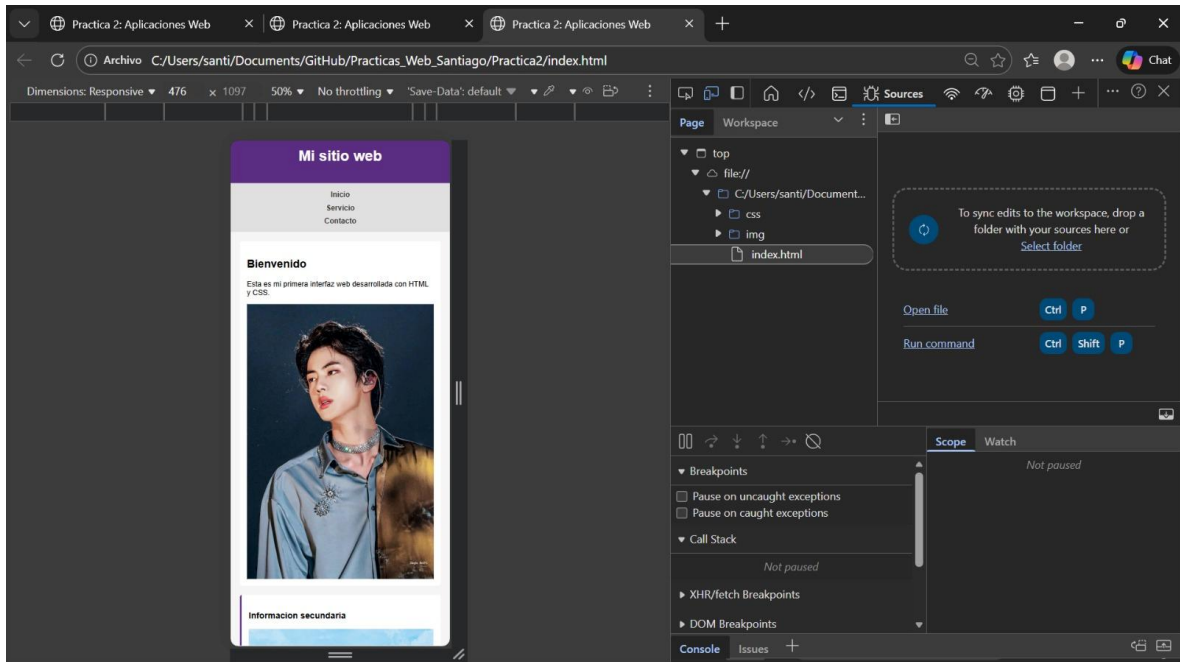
Practica 2: Aplicaciones Web
Practica 2: Aplicaciones Web
Practica 2: Aplicaciones Web

Archivo C:/Users/santi/Documents/GitHub/Practicas_Web_Santiago/Practica2/index.html

Chat

Dimensions: Responsive 476 x 1097 50% No throttling 'Save-Data': default

Sources

Page Workspace

top
file://
C:/Users/santi/Document...
css
img
index.html

To sync edits to the workspace, drop a folder with your sources here or Select folder

Open file Ctrl P
Run command Ctrl Shift P

Mi sitio web

Inicio
Servicio
Contacto

Bienvenido

Esta es mi primera interfaz web desarrollada con HTML y CSS.

Informacion secundaria

Scope Watch

Not paused

Breakpoints
Pause on uncaught exceptions
Pause on caught exceptions
Call Stack
Not paused
XHR/fetch Breakpoints
DOM Breakpoints

Console Issues